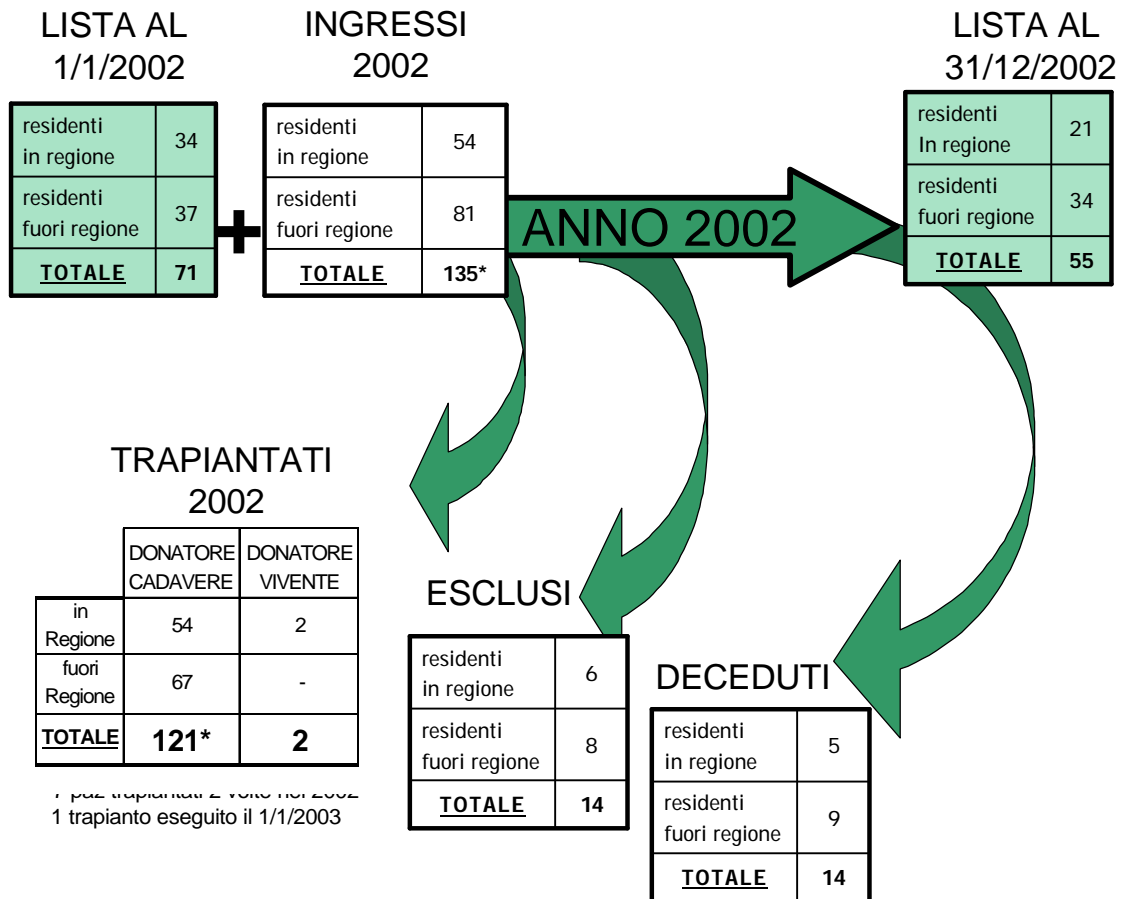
LISTA AL 1/1/2002

| residenti in regione | 34 |
|---|---|
| residenti fuori regione | 37 |
| TOTALE | 71 |

+

INGRESSI 2002

| residenti in regione | 54 |
|---|---|
| residenti fuori regione | 81 |
| TOTALE | 135* |

ANNO 2002

LISTA AL 31/12/2002

| residenti In regione | 21 |
|---|---|
| residenti fuori regione | 34 |
| TOTALE | 55 |

TRAPIANTATI 2002

| | DONATORE CADAVERE | DONATORE VIVENTE |
|---|---|---|
| in Regione | 54 | 2 |
| fuori Regione | 67 | - |
| TOTALE | 121* | 2 |

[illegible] paz trapiantati 2 volte nel 2002
1 trapianto eseguito il 1/1/2003

ESCLUSI

| residenti in regione | 6 |
|---|---|
| residenti fuori regione | 8 |
| TOTALE | 14 |

DECEDUTI

| residenti in regione | 5 |
|---|---|
| residenti fuori regione | 9 |
| TOTALE | 14 |